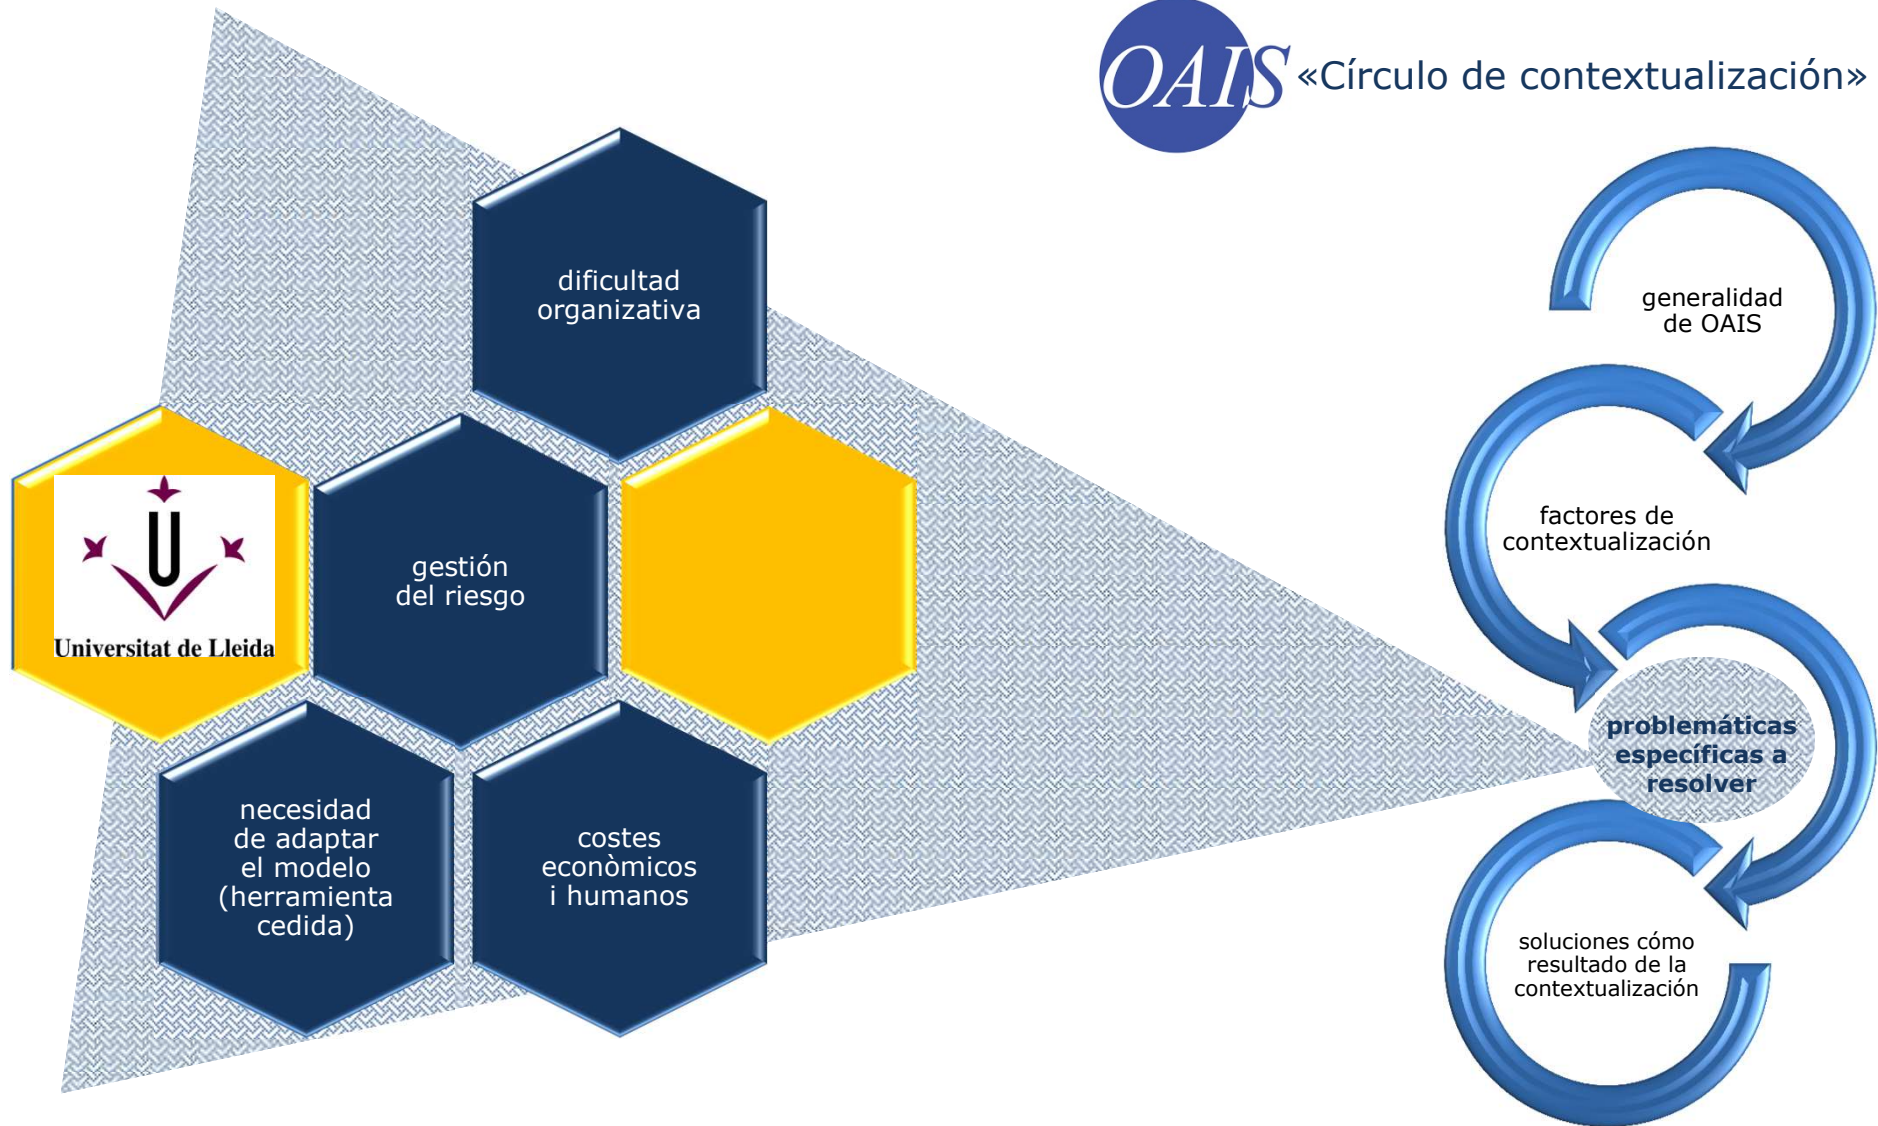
OAIS «Círculo de contextualización»

dificultad organizativa

Universitat de Lleida

gestión del riesgo

necesidad de adaptar el modelo (herramienta cedida)

costes econòmicos i humanos

generalidad de OAIS

factores de contextualización

problemáticas específicas a resolver

soluciones cómo resultado de la contextualización